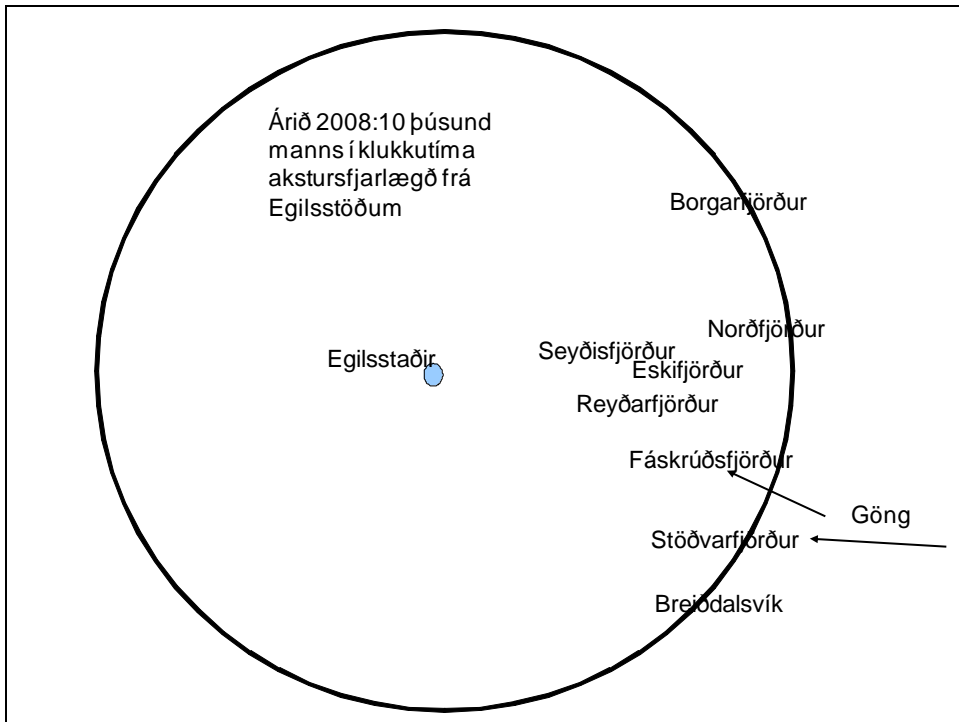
Árið 2008:10 þúsund manns í klukkutíma akstursfjarlægð frá Egilsstöðum

Borgarfjörður

Norðfjörður

Egilsstaðir

Seyðisfjörður

Eskifjörður

Reyðarfjörður

Fáskrúðsfjörður

Göng

Stöðvarfjörður

Breiðdalsvík